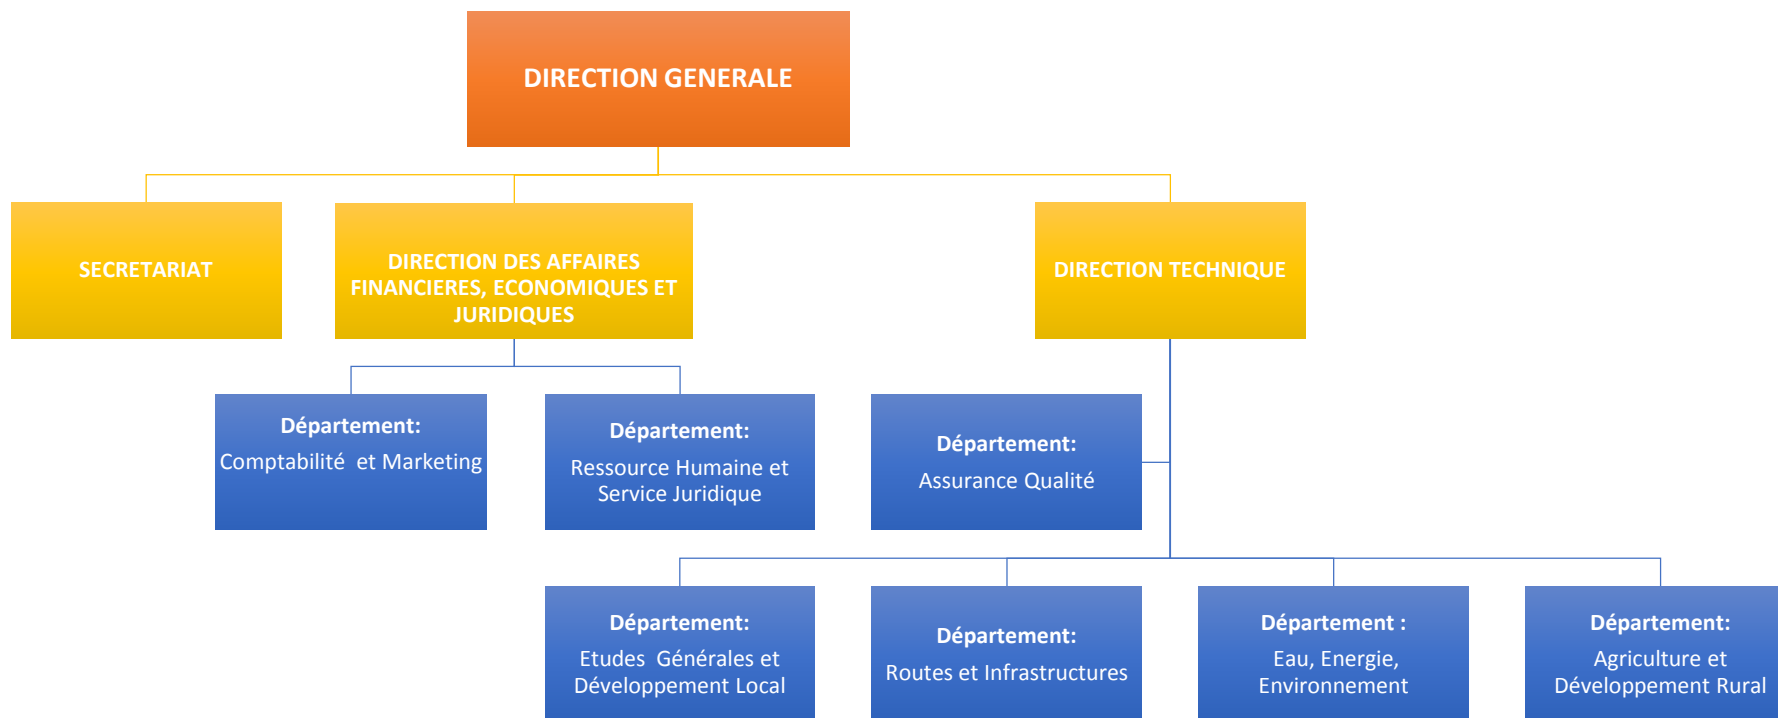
DIRECTION GENERALE

SECRETARIAT

DIRECTION DES AFFAIRES FINANCIERES, ECONOMIQUES ET JURIDIQUES

DIRECTION TECHNIQUE

Département:
Comptabilité et Marketing

Département:
Ressource Humaine et Service Juridique

Département:
Assurance Qualité

Département:
Etudes Générales et Développement Local

Département:
Routes et Infrastructures

Département :
Eau, Energie, Environnement

Département:
Agriculture et Développement Rural